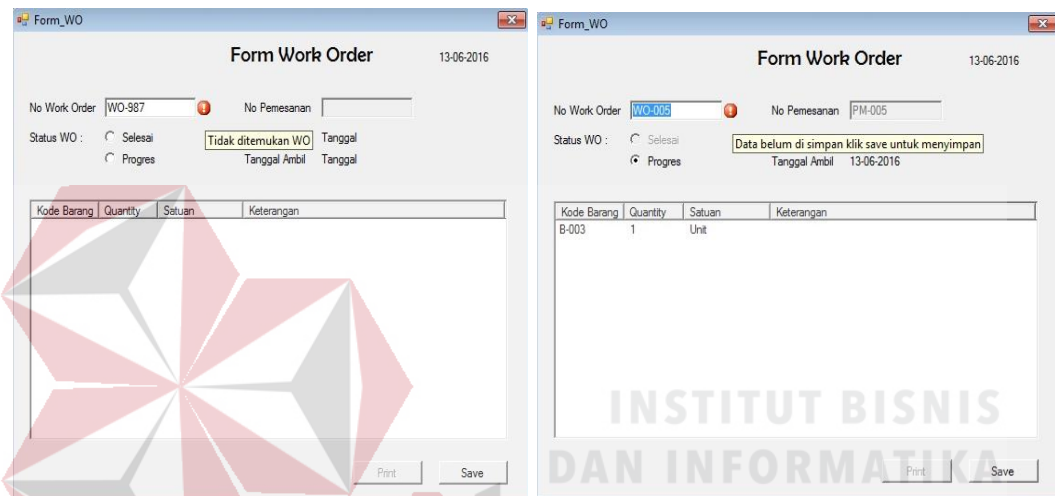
Form_WO

Form Work Order

13-06-2016

No Work Order WO-987

No Pemesanan

Status WO : Selesai

Progres

Tidak ditemukan WO

Tanggal

Tanggal Ambil Tanggal

| Kode Barang | Quantity | Satuan | Keterangan |
|---|---|---|---|

Print

Save

Form_WO

Form Work Order

13-06-2016

No Work Order WO-005

No Pemesanan PM-005

Status WO : Selesai

Progres

Data belum di simpan klik save untuk menyimpan

Tanggal Ambil 13-06-2016

| Kode Barang | Quantity | Satuan | Keterangan |
|---|---|---|---|
| B-003 | 1 | Unit | |

Print

Save

INSTITUT BISNIS
DAN INFORMATIKA